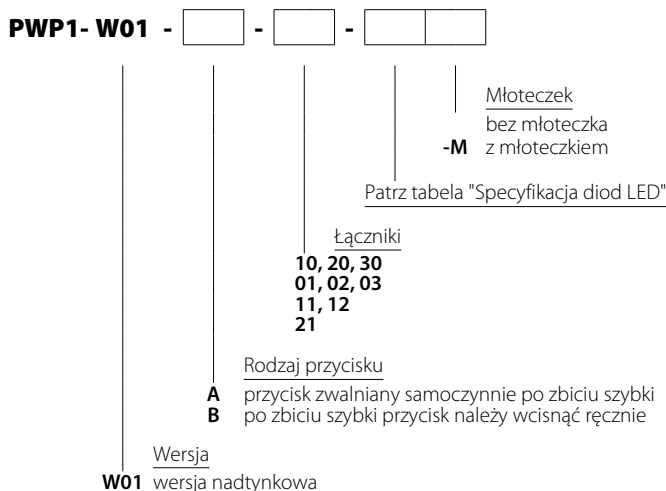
PWP1- W01 - - -

Młoteczek
bez młoteczka
-M z młoteczkiem

Patrz tabela "Specyfikacja diod LED"

Łączniki
10, 20, 30
01, 02, 03
11, 12
21

Rodzaj przycisku
A przycisk zwalniany samoczynnie po zbiciu szybki
B po zbiciu szybki przycisk należy wcisnąć ręcznie

Wersja
W01 wersja nadtynkowa